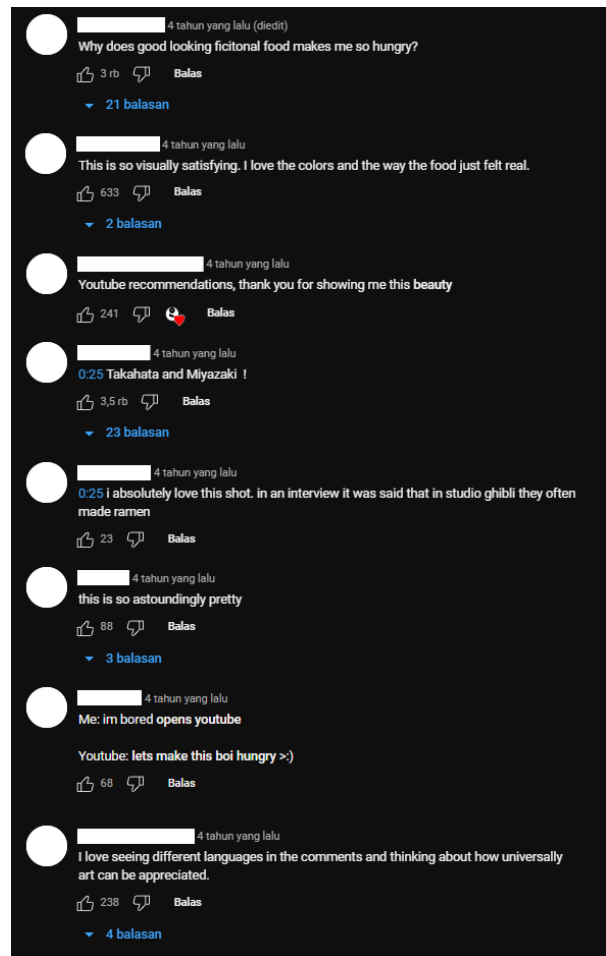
4 tahun yang lalu (diedit)
Why does good looking ficitonal food makes me so hungry?
3 rb Balas
21 balasan

4 tahun yang lalu
This is so visually satisfying. I love the colors and the way the food just felt real.
633 Balas
2 balasan

4 tahun yang lalu
Youtube recommendations, thank you for showing me this beauty
241 Balas

4 tahun yang lalu
0:25 Takahata and Miyazaki !
3,5 rb Balas
23 balasan

4 tahun yang lalu
0:25 i absolutely love this shot. in an interview it was said that in studio ghibli they often made ramen
23 Balas

4 tahun yang lalu
this is so astoundingly pretty
88 Balas
3 balasan

4 tahun yang lalu
Me: im bored opens youtube

Youtube: lets make this boi hungry >:)
68 Balas

4 tahun yang lalu
I love seeing different languages in the comments and thinking about how universally art can be appreciated.
238 Balas
4 balasan